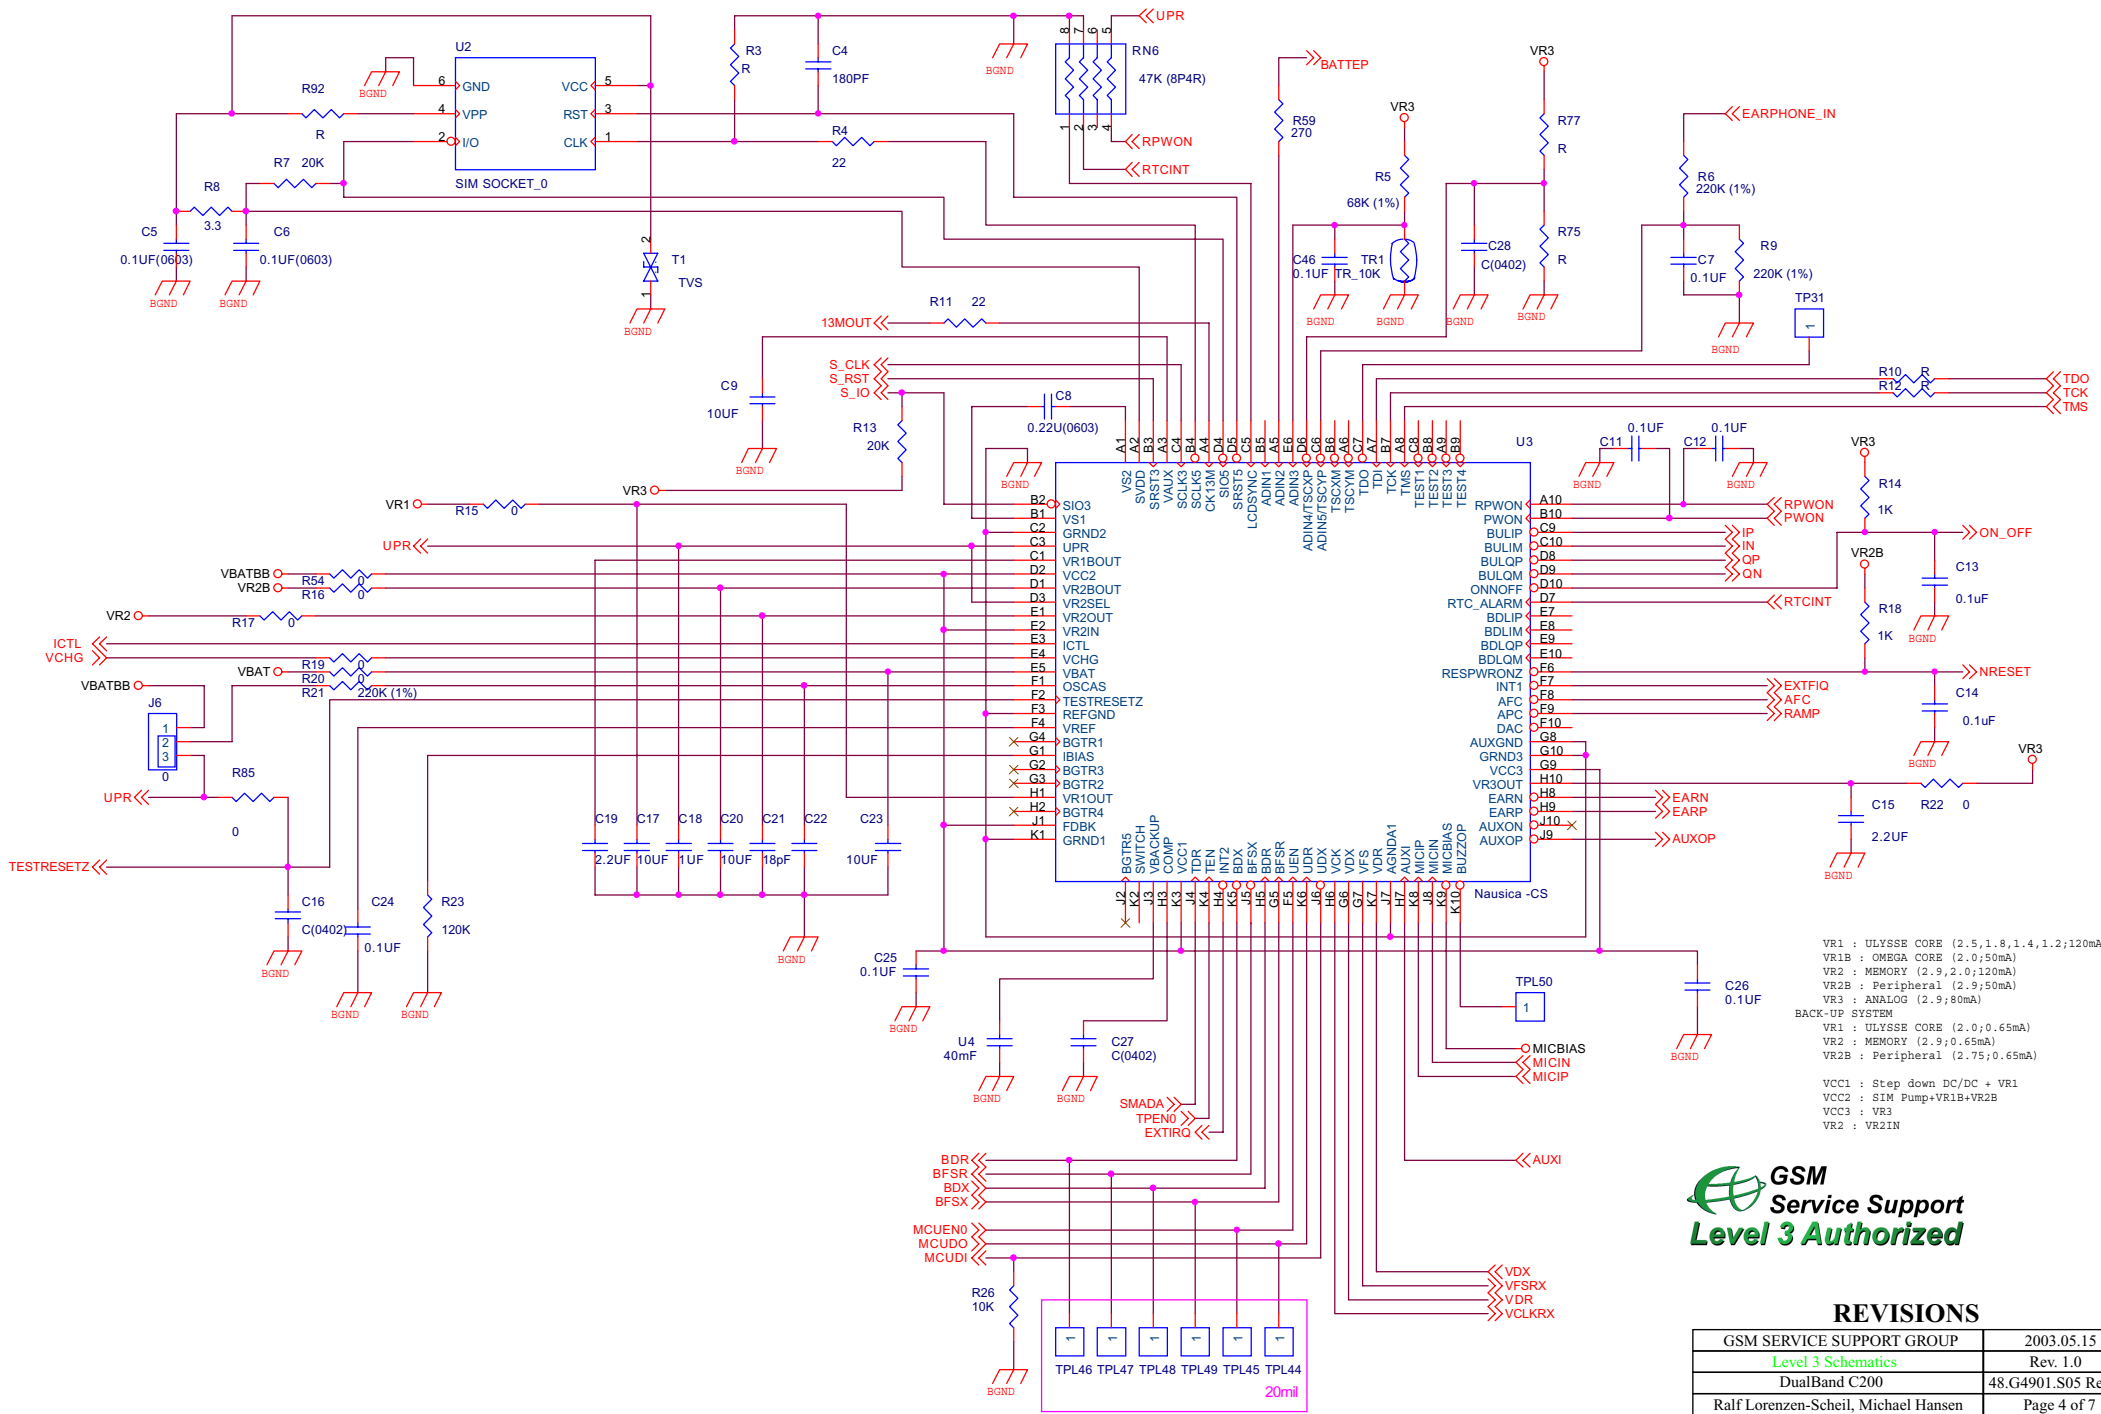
U2
GND
VPP
I/O
VCC
RST
CLK
SIM SOCKET_0
R92
R
R7 20K
R8
3.3
C5
0.1UF(0603)
C6
0.1UF(0603)
BGND
T1
TVS
R3
R
C4
180PF
R4
22
RN6
47K (8P4R)
UPR
RPWON
RTCINT
BATTEP
R59
270
VR3
R5
68K (1%)
C46
0.1UF
TR1
TR_10K
C28
C(0402)
R77
R
R75
R
EARPHONE_IN
R6
220K (1%)
C7
0.1UF
R9
220K (1%)
TP31
R11 22
13MOUT
C9
10UF
S_CLK
S_RST
S_IO
R13
20K
C8
0.22U(0603)
R10 R
R12 R
TDO
TCK
TMS
U3
C11 0.1UF
C12 0.1UF
VR3
R14
1K
RPWON
PWON
IP
IN
QP
QN
ON_OFF
VR2B
R18
1K
C13
0.1uF
RTCINT
NRESET
EXTFIQ
AFC
RAMP
C14
0.1uF
VR1
R15 0
UPR
VBATBB
VR2B
R54 0
R16 0
VR2
R17 0
ICTL
VCHG
VBAT
R19 0
R20 0
R21 220K (1%)
VBATBB
J6
R85
0
UPR
TESTRESETZ
C16
C(0402)
C24
0.1UF
R23
120K
C19 2.2UF
C17 10UF
C18 1UF
C20 10UF
C21 18pF
C22
C23 10UF
C25 0.1UF
VS1
GRND2
VR1BOUT
VCC2
VR2BOUT
VR2SEL
VR2OUT
VR2IN
VCHG
OSCAS
TESTRESETZ
REFGND
VREF
BGTR1
IBIAS
BGTR3
BGTR2
VR1OUT
BGTR4
FDBK
GRND1
SIO3
RPWON
PWON
BULIP
BULIM
BULQP
BULQM
ONNOFF
RTC_ALARM
BDLIP
BDLIM
BDLQP
BDLQM
RESPWRONZ
INT1
AFC
APC
DAC
AUXGND
GRND3
VCC3
VR3OUT
EARN
EARP
AUXON
AUXOP
EARN
EARP
AUXOP
C15
2.2UF
R22 0
VR3
Nausica -CS
C26
0.1UF
TPL50
MICBIAS
MICIN
MICIP
U4
40mF
C27
C(0402)
SMADA
TPEN0
EXTIRQ
AUXI
BDR
BFSR
BDX
BFSX
MCUEN0
MCUDO
MCUDI
R26
10K
VDX
VFSRX
VDR
VCLKRX
TPL46 TPL47 TPL48 TPL49 TPL45 TPL44
20mil
VR1 : ULYSSE CORE (2.5,1.8,1.4,1.2;120mA
VR1B : OMEGA CORE (2.0;50mA)
VR2 : MEMORY (2.9,2.0;120mA)
VR2B : Peripheral (2.9;50mA)
VR3 : ANALOG (2.9;80mA)
BACK-UP SYSTEM
VR1 : ULYSSE CORE (2.0;0.65mA)
VR2 : MEMORY (2.9;0.65mA)
VR2B : Peripheral (2.75;0.65mA)

VCC1 : Step down DC/DC + VR1
VCC2 : SIM Pump+VR1B+VR2B
VCC3 : VR3
VR2 : VR2IN
GSM Service Support
Level 3 Authorized
REVISIONS
| GSM SERVICE SUPPORT GROUP | 2003.05.15 |
|---|---|
| Level 3 Schematics | Rev. 1.0 |
| DualBand C200 | 48.G4901.S05 Re |
| Ralf Lorenzen-Scheil, Michael Hansen | Page 4 of 7 |